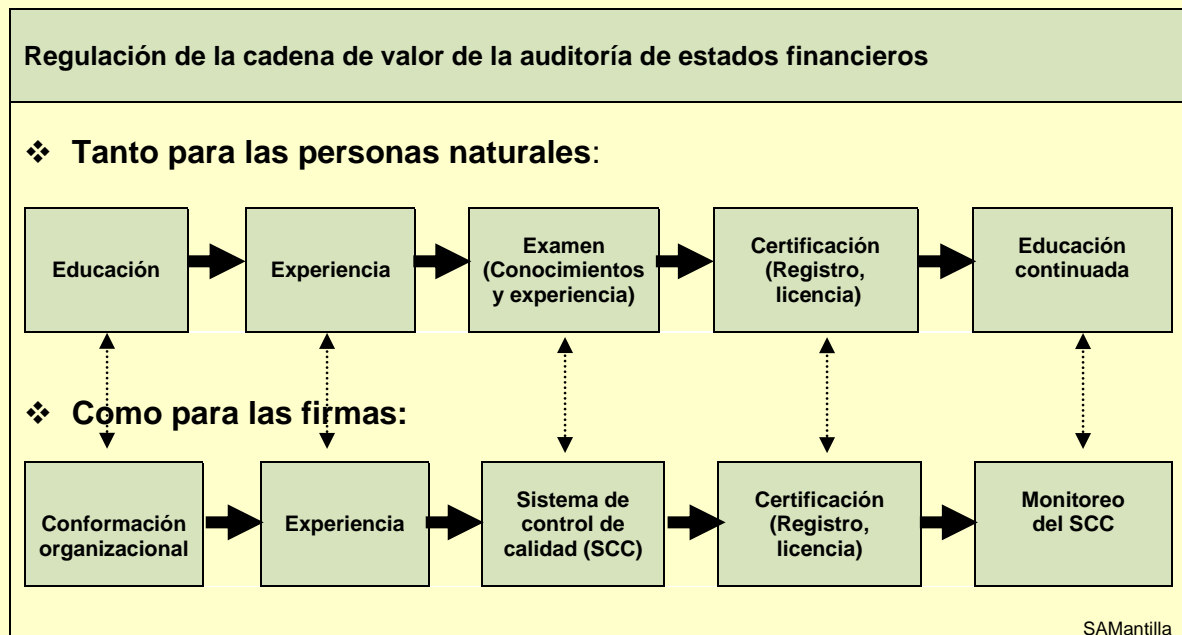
Regulación de la cadena de valor de la auditoría de estados financieros

❖ Tanto para las personas naturales:

Educación

Experiencia

Examen (Conocimientos y experiencia)

Certificación (Registro, licencia)

Educación continuada

❖ Como para las firmas:

Conformación organizacional

Experiencia

Sistema de control de calidad (SCC)

Certificación (Registro, licencia)

Monitoreo del SCC

SAMantilla